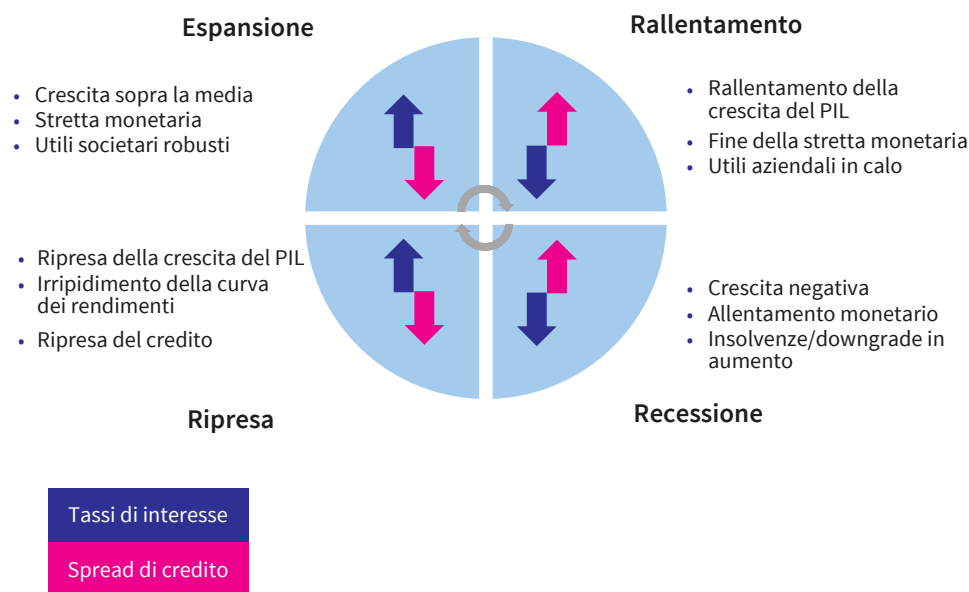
Espansione

- Crescita sopra la media
- Stretta monetaria
- Utili societari robusti

Rallentamento

- Rallentamento della crescita del PIL
- Fine della stretta monetaria
- Utili aziendali in calo

- Ripresa della crescita del PIL
- Irripidimento della curva dei rendimenti
- Ripresa del credito

Ripresa

- Crescita negativa
- Allentamento monetario
- Insolvenze/downgrade in aumento

Recessione

Tassi di interesse

Spread di credito